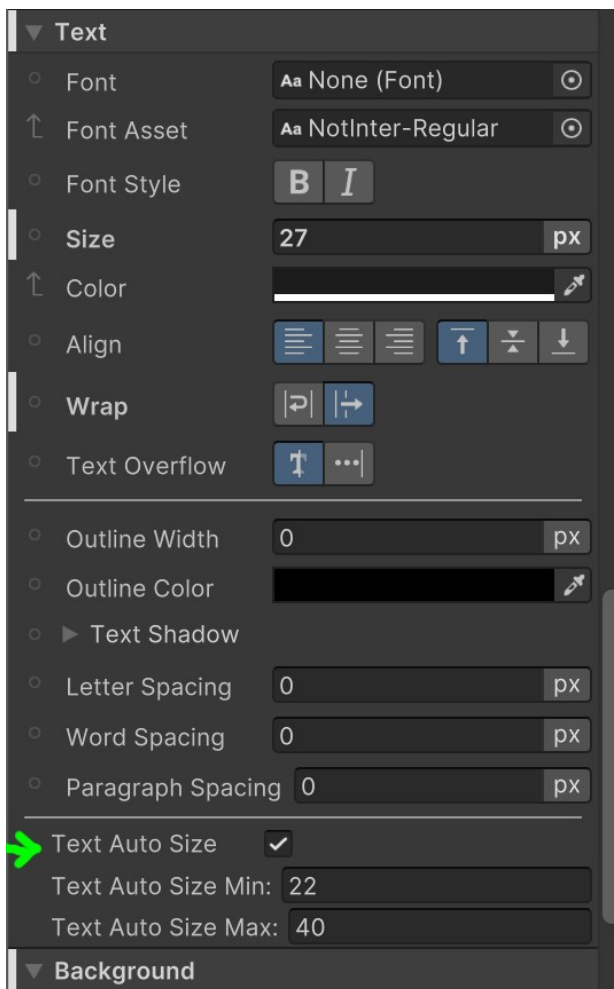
Text

Font
Aa None (Font)

Font Asset
Aa NotInter-Regular

Font Style
B I

Size
27
px

Color

Align

Wrap

Text Overflow

Outline Width
0
px

Outline Color

Text Shadow

Letter Spacing
0
px

Word Spacing
0
px

Paragraph Spacing
0
px

Text Auto Size

Text Auto Size Min: 22

Text Auto Size Max: 40

Background